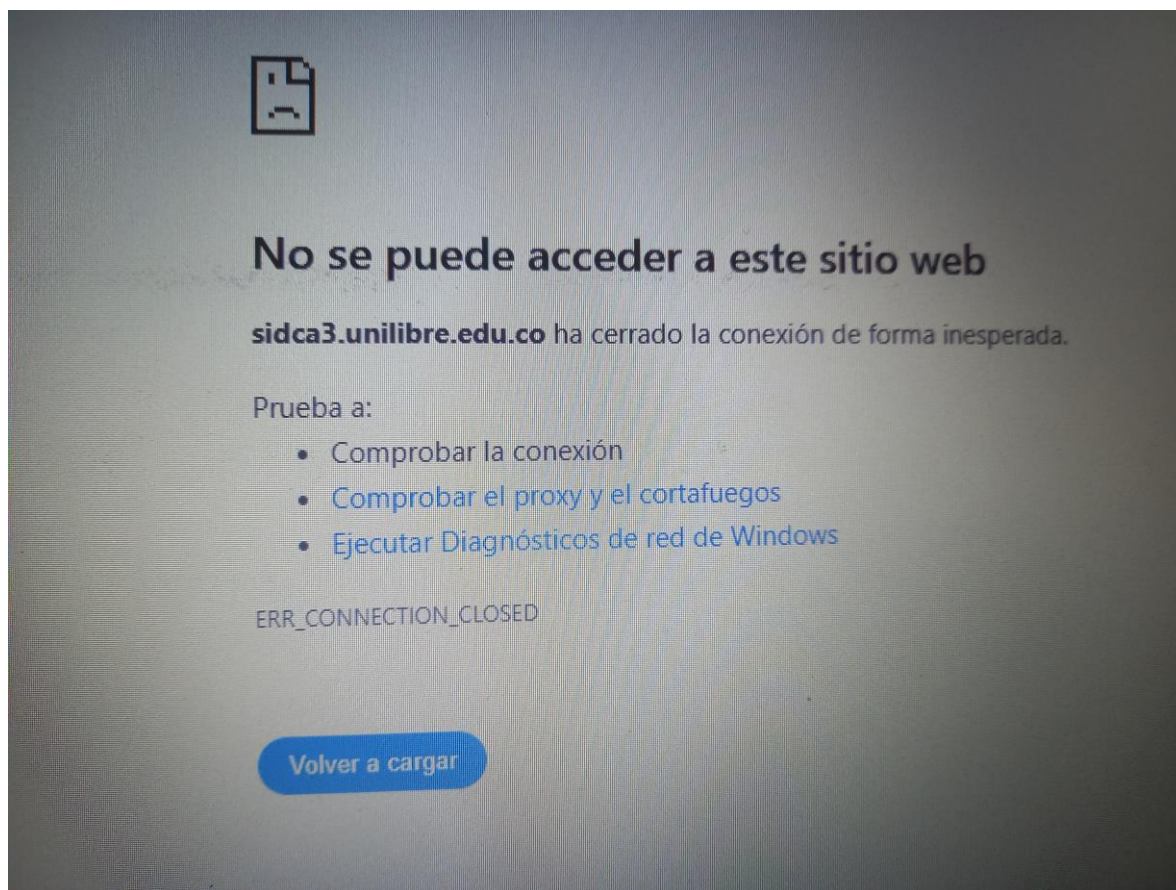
No se puede acceder a este sitio web

**sidca3.unilibre.edu.co** ha cerrado la conexión de forma inesperada.

Prueba a:

- Comprobar la conexión
- Comprobar el proxy y el cortafuegos
- Ejecutar Diagnósticos de red de Windows

ERR_CONNECTION_CLOSED

Volver a cargar